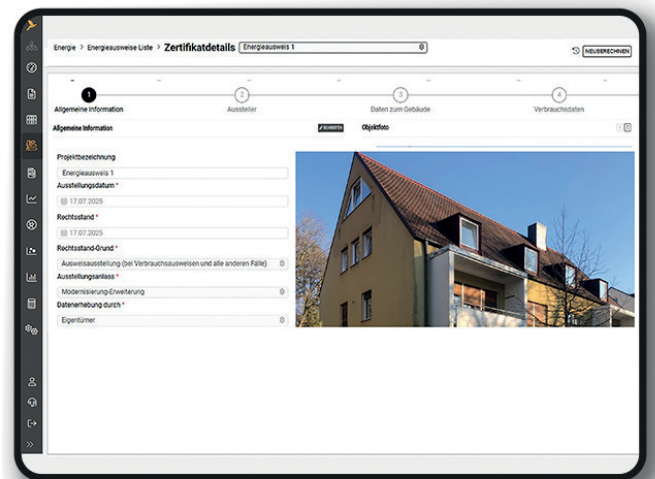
Energie > Energieausweise Liste > Zertifikatdetails Energieausweis 1

NEUBERECHNEN

1 Allgemeine Information

2 Aussteller

3 Daten zum Gebäude

4 Verbrauchsdaten

Allgemeine Information

BEARBEITEN

Objektfoto

Projektbezeichnung

Energieausweis 1

Ausstellungsdatum *

17.07.2025

Rechtsstand *

17.07.2025

Rechtsstand-Grund *

Ausweisausstellung (bei Verbrauchsausweisen und alle anderen Fälle)

Ausstellungsanlass *

Modernisierung-Erweiterung

Datenerhebung durch *

Eigentümer